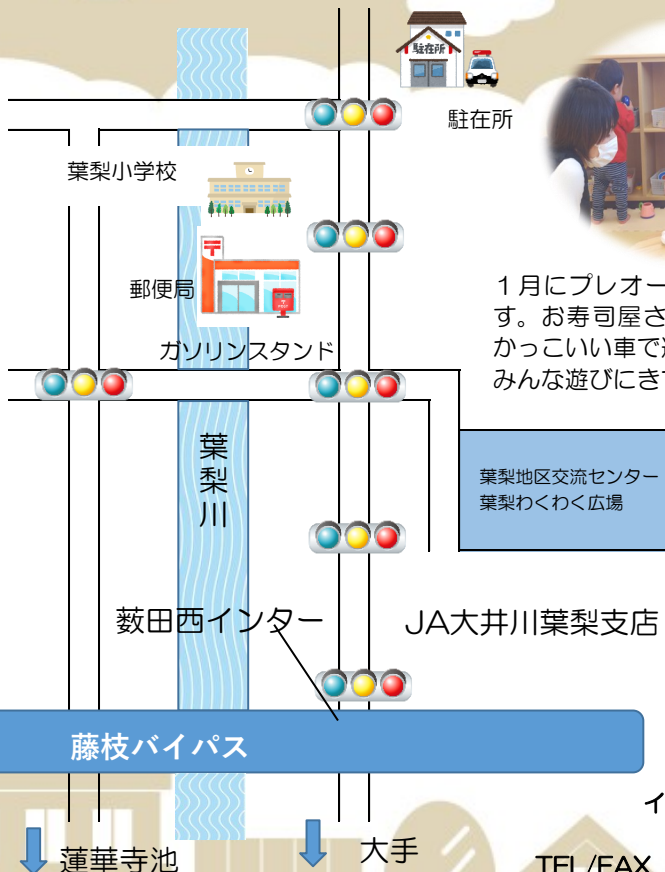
駐在所

駐在所

葉梨小学校

郵便局

ガソリンスタンド

葉梨川

１月にプレオー
す。お寿司屋さ
かっこいい車で
みんな遊びにき

葉梨地区交流センター
葉梨わくわく広場

薮田西インター

JA大井川葉梨支店

藤枝バイパス

蓮華寺池

大手

イ

TEL/FAX